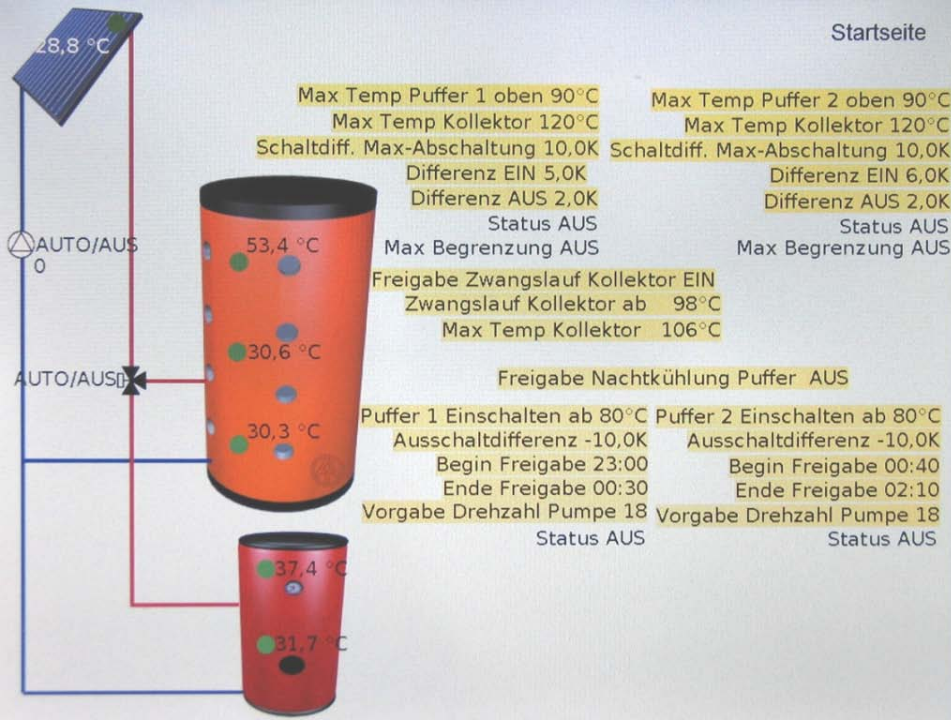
Startseite

28,8 °C

Max Temp Puffer 1 oben 90°C
Max Temp Kollektor 120°C
Schaltdiff. Max-Abschaltung 10,0K
Differenz EIN 5,0K
Differenz AUS 2,0K
Status AUS
Max Begrenzung AUS

Max Temp Puffer 2 oben 90°C
Max Temp Kollektor 120°C
Schaltdiff. Max-Abschaltung 10,0K
Differenz EIN 6,0K
Differenz AUS 2,0K
Status AUS
Max Begrenzung AUS

AUTO/AUS
0

53,4 °C

Freigabe Zwangslauf Kollektor EIN
Zwangslauf Kollektor ab 98°C
Max Temp Kollektor 106°C

30,6 °C

AUTO/AUS

Freigabe Nachtkühlung Puffer AUS

30,3 °C

Puffer 1 Einschalten ab 80°C
Ausschaltdifferenz -10,0K
Begin Freigabe 23:00
Ende Freigabe 00:30
Vorgabe Drehzahl Pumpe 18
Status AUS

Puffer 2 Einschalten ab 80°C
Ausschaltdifferenz -10,0K
Begin Freigabe 00:40
Ende Freigabe 02:10
Vorgabe Drehzahl Pumpe 18
Status AUS

37,4 °C

31,7 °C